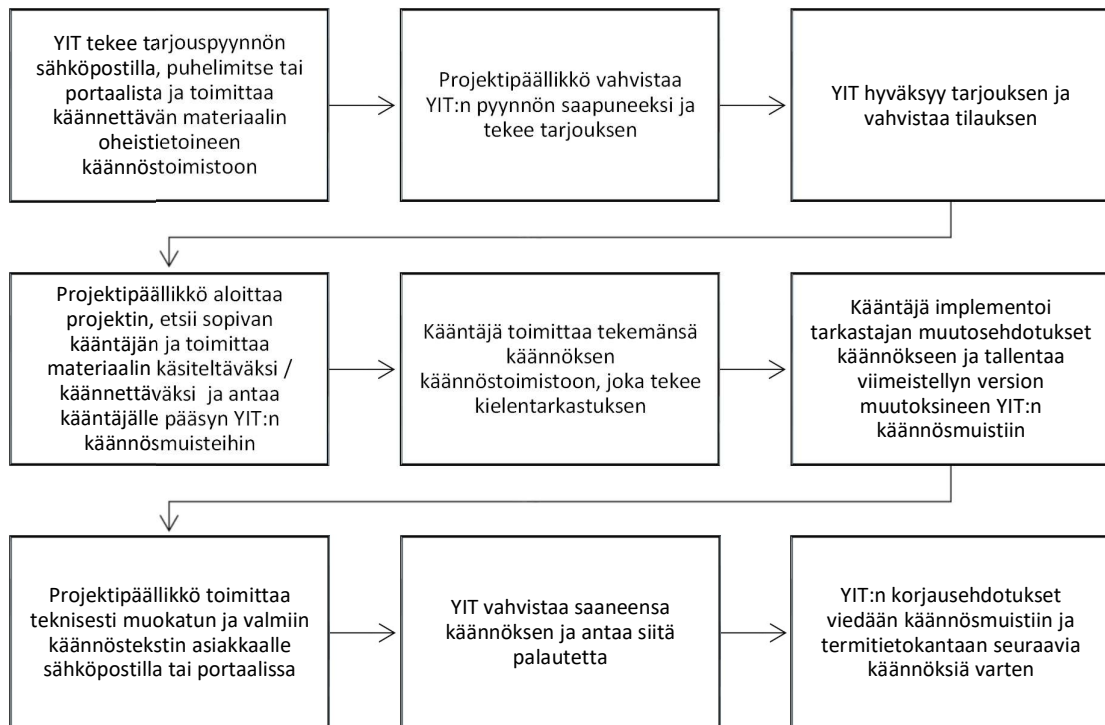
YIT tekee tarjouspyynnön sähköpostilla, puhelimitse tai portaalista ja toimittaa käännettävän materiaalin oheistietoineen käännöstoimistoon

Projektipäällikkö vahvistaa YIT:n pyynnön saapuneeksi ja tekee tarjouksen

YIT hyväksyy tarjouksen ja vahvistaa tilauksen

Projektipäällikkö aloittaa projektin, etsii sopivan kääntäjän ja toimittaa materiaalin käsiteltäväksi / käännettäväksi ja antaa kääntäjälle pääsyn YIT:n käännösmuisteihin

Kääntäjä toimittaa tekemänsä käännöksen käännöstoimistoon, joka tekee kielentarkastuksen

Kääntäjä implementoi tarkastajan muutosehdotukset käännökseen ja tallentaa viimeistellyn version muutoksineen YIT:n käännösmuistiin

Projektipäällikkö toimittaa teknisesti muokatun ja valmiin käännöstekstin asiakkaalle sähköpostilla tai portaalissa

YIT vahvistaa saaneensa käännöksen ja antaa siitä palautetta

YIT:n korjausehdotukset viedään käännösmuistiin ja termitietokantaan seuraavia käännöksiä varten